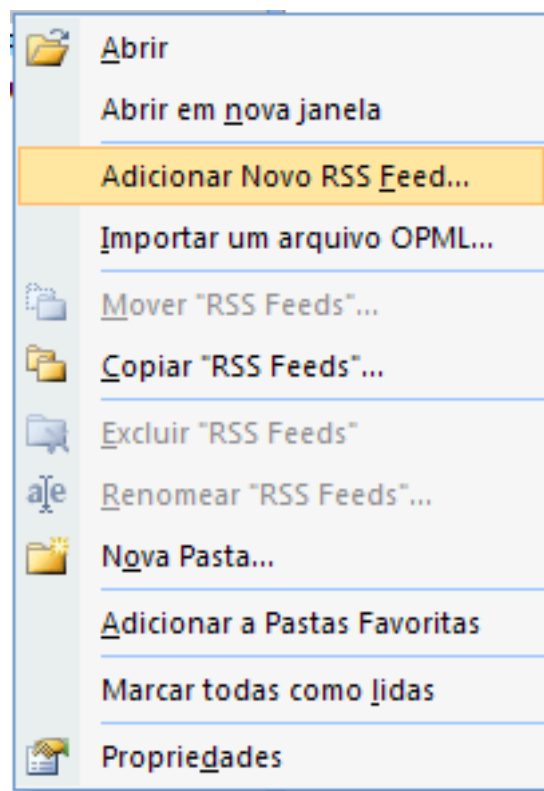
Abrir

Abrir em nova janela

Adicionar Novo RSS Feed...

Importar um arquivo OPML...

Mover "RSS Feeds"...

Copiar "RSS Feeds"...

Excluir "RSS Feeds"

Renomear "RSS Feeds"...

Nova Pasta...

Adicionar a Pastas Favoritas

Marcar todas como lidas

Propriedades